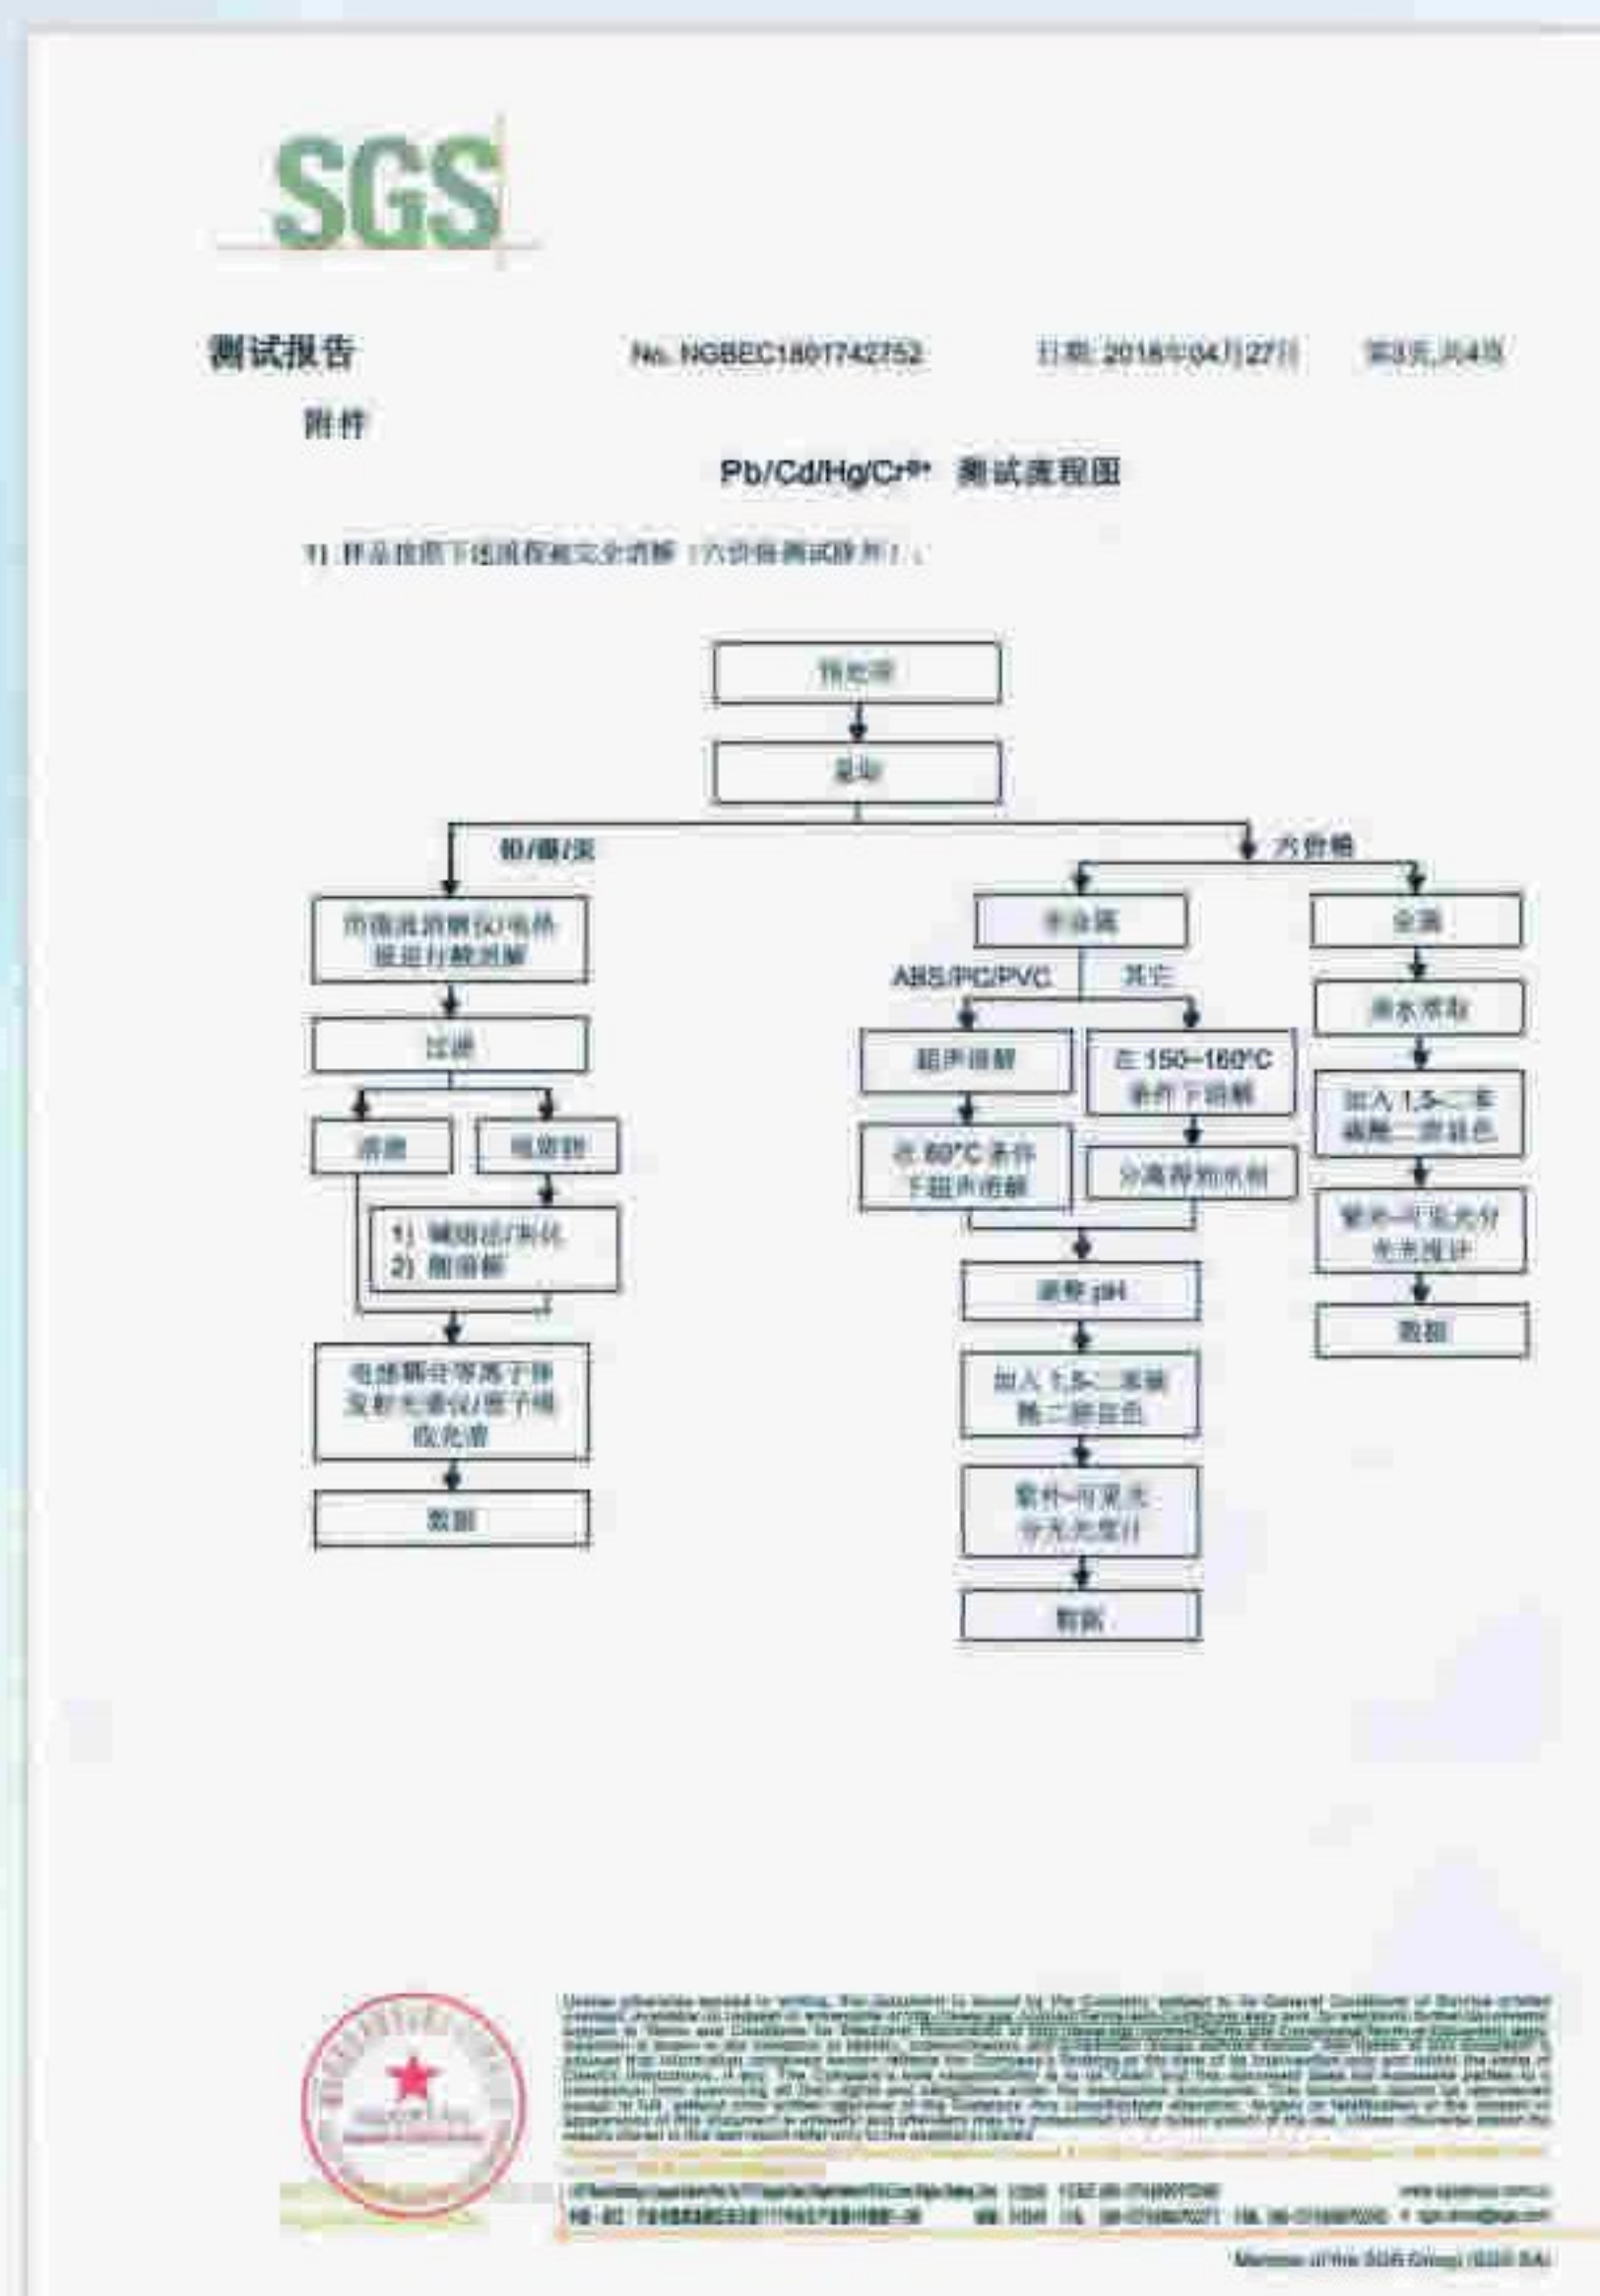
SGS

测试报告 No. NGBEC1801742752 日期: 2018年04月27日 第3页,共4页

附件

Pb/Cd/Hg/Cr6+ 测试流程图

1) 样品按照下述流程被完全消解(六价铬测试除外)。

预处理

拆分

铅/镉/汞

用微波消解仪/电热板进行酸消解

过滤

溶液

残留物

1) 碱熔法/灰化
2) 酸溶解

电感耦合等离子体发射光谱仪/原子吸收光谱

数据

六价铬

非金属

ABS/PC/PVC

其它

超声溶解

在 150~160°C 条件下溶解

在 60°C 条件下超声溶解

分离得到水相

调整 pH

加入 1,5-二苯碳酰二肼显色

紫外-可见光分光光度计

数据

金属

沸水萃取

加入 1,5-二苯碳酰二肼显色

紫外-可见光分光光度计

数据

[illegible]

Member of the SGS Group (SGS SA)